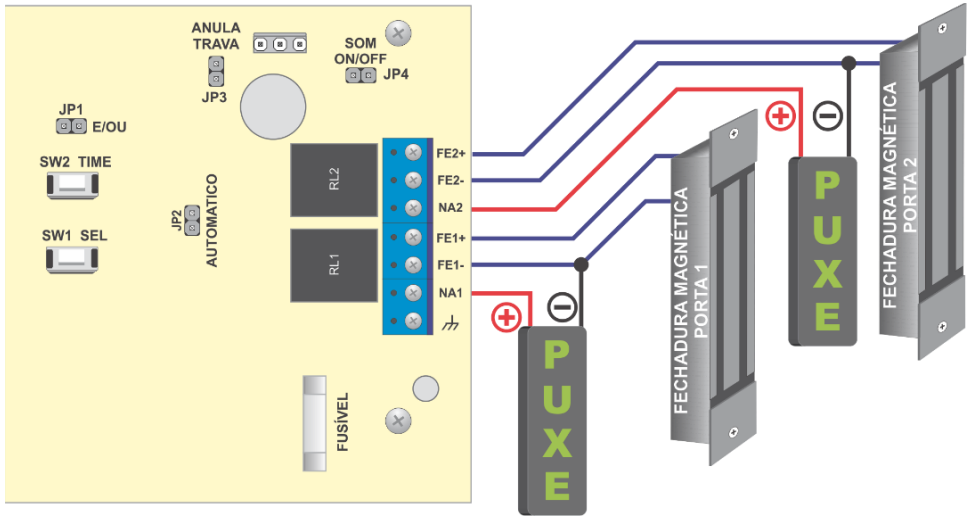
ANULA
TRAVA

SOM
ON/OFF
JP4

JP3

JP1
E/OU

SW2 TIME

SW1 SEL

JP2
AUTOMATICO

RL2

RL1

FE2+
FE2-
NA2
FE1+
FE1-
NA1

FUSÍVEL

+
−
PUXE

FECHADURA MAGNÉTICA
PORTA 1

+
−
PUXE

FECHADURA MAGNÉTICA
PORTA 2